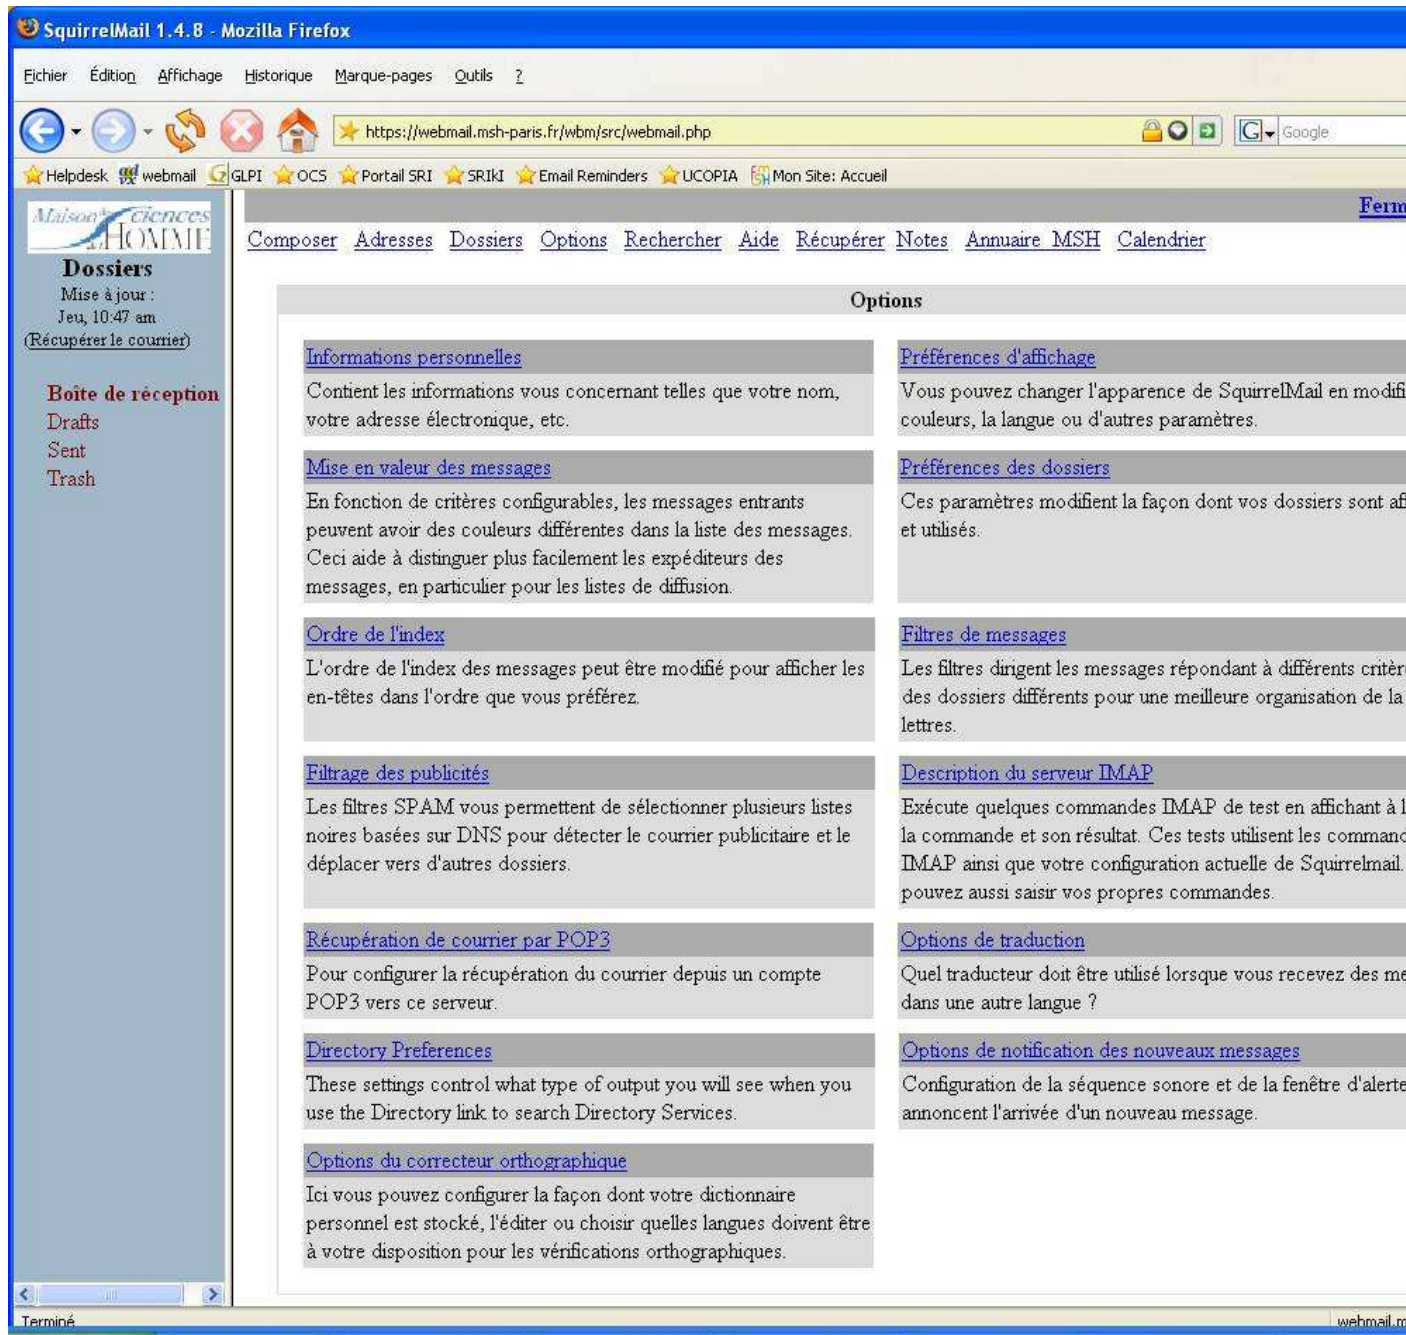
SquirrelMail 1.4.8 - Mozilla Firefox

Fichier Édition Affichage Historique Marque-pages Outils ?

https://webmail.msh-paris.fr/wbm/src/webmail.php

Google

Helpdesk webmail GLPI OCS Portail SRI SRIKI Email Reminders UCOPIA Mon Site: Accueil

Maison des sciences de l'HOMME

Dossiers
Mise à jour :
Jeu, 10:47 am
(Récupérer le courrier)

Boîte de réception
Drafts
Sent
Trash

Ferm

Composer Adresses Dossiers Options Rechercher Aide Récupérer Notes Annuaire MSH Calendrier

Options

Informations personnelles
Contient les informations vous concernant telles que votre nom, votre adresse électronique, etc.

Mise en valeur des messages
En fonction de critères configurables, les messages entrants peuvent avoir des couleurs différentes dans la liste des messages. Ceci aide à distinguer plus facilement les expéditeurs des messages, en particulier pour les listes de diffusion.

Ordre de l'index
L'ordre de l'index des messages peut être modifié pour afficher les en-têtes dans l'ordre que vous préférez.

Filtrage des publicités
Les filtres SPAM vous permettent de sélectionner plusieurs listes noires basées sur DNS pour détecter le courrier publicitaire et le déplacer vers d'autres dossiers.

Récupération de courrier par POP3
Pour configurer la récupération du courrier depuis un compte POP3 vers ce serveur.

Directory Preferences
These settings control what type of output you will see when you use the Directory link to search Directory Services.

Options du correcteur orthographique
Ici vous pouvez configurer la façon dont votre dictionnaire personnel est stocké, l'éditer ou choisir quelles langues doivent être à votre disposition pour les vérifications orthographiques.

Préférences d'affichage
Vous pouvez changer l'apparence de SquirrelMail en modifi couleurs, la langue ou d'autres paramètres.

Préférences des dossiers
Ces paramètres modifient la façon dont vos dossiers sont af et utilisés.

Filtres de messages
Les filtres dirigent les messages répondant à différents critèr des dossiers différents pour une meilleure organisation de la lettres.

Description du serveur IMAP
Exécute quelques commandes IMAP de test en affichant à l la commande et son résultat. Ces tests utilisent les commanc IMAP ainsi que votre configuration actuelle de Squirrelmail. pouvez aussi saisir vos propres commandes.

Options de traduction
Quel traducteur doit être utilisé lorsque vous recevez des me dans une autre langue ?

Options de notification des nouveaux messages
Configuration de la séquence sonore et de la fenêtre d'alerte annoncent l'arrivée d'un nouveau message.

Terminé

webmail.m